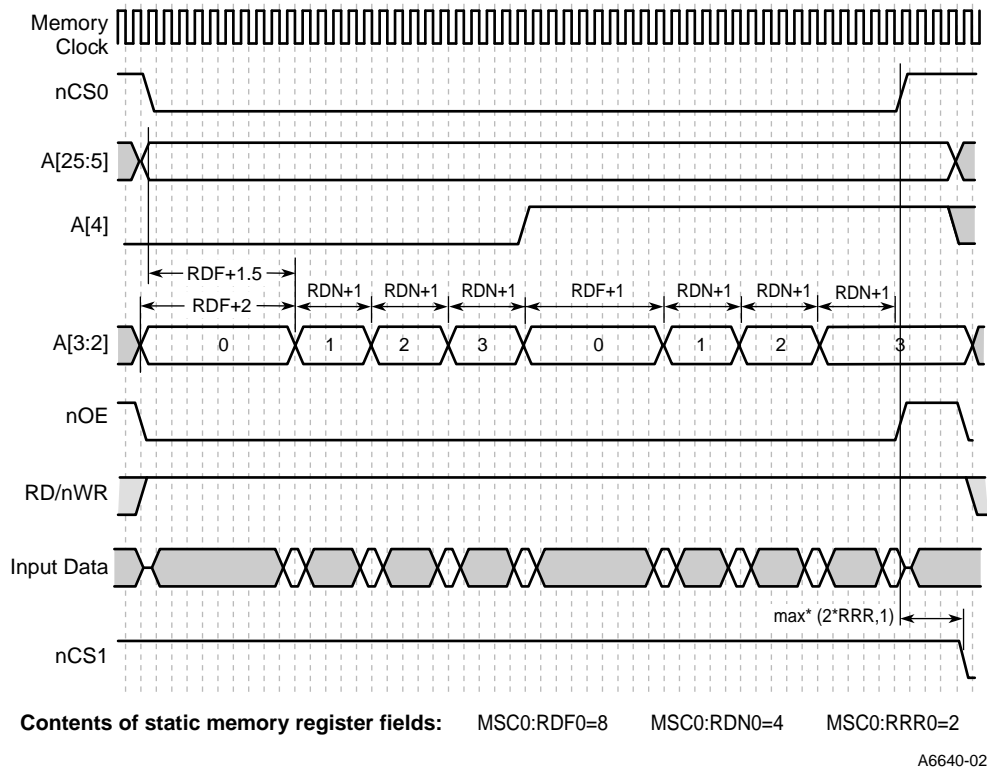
Memory Clock

nCS0

A[25:5]

A[4]

RDF+1.5

RDF+2

RDN+1

RDN+1

RDN+1

RDF+1

RDN+1

RDN+1

RDN+1

A[3:2]

0

1

2

3

0

1

2

3

nOE

RD/nWR

Input Data

max* (2*RRR,1)

nCS1

**Contents of static memory register fields:** MSC0:RDF0=8 MSC0:RDN0=4 MSC0:RRR0=2

A6640-02